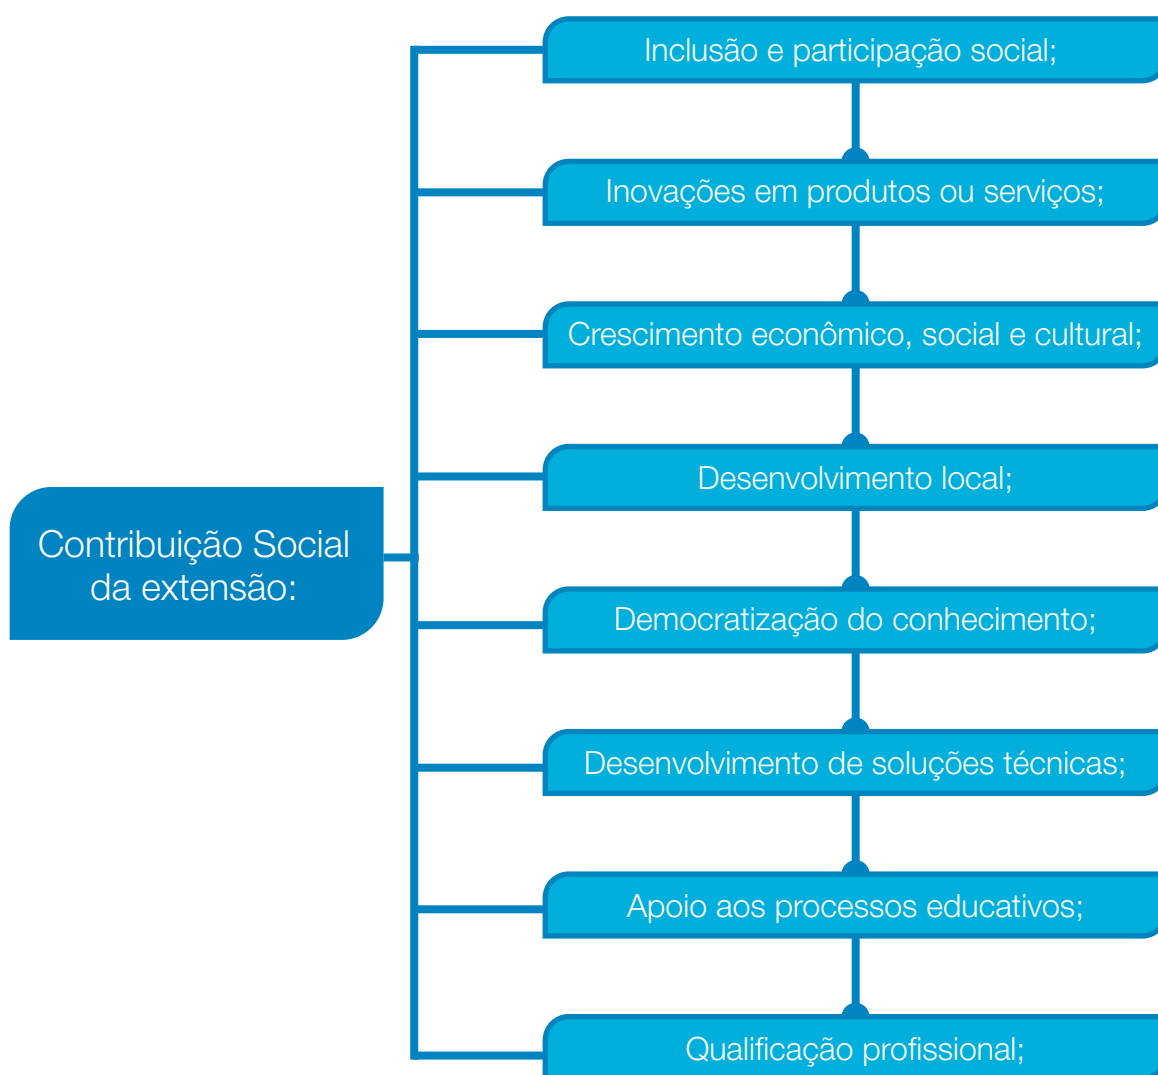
Contribuição Social da extensão:

Inclusão e participação social;

Inovações em produtos ou serviços;

Crescimento econômico, social e cultural;

Desenvolvimento local;

Democratização do conhecimento;

Desenvolvimento de soluções técnicas;

Apoio aos processos educativos;

Qualificação profissional;